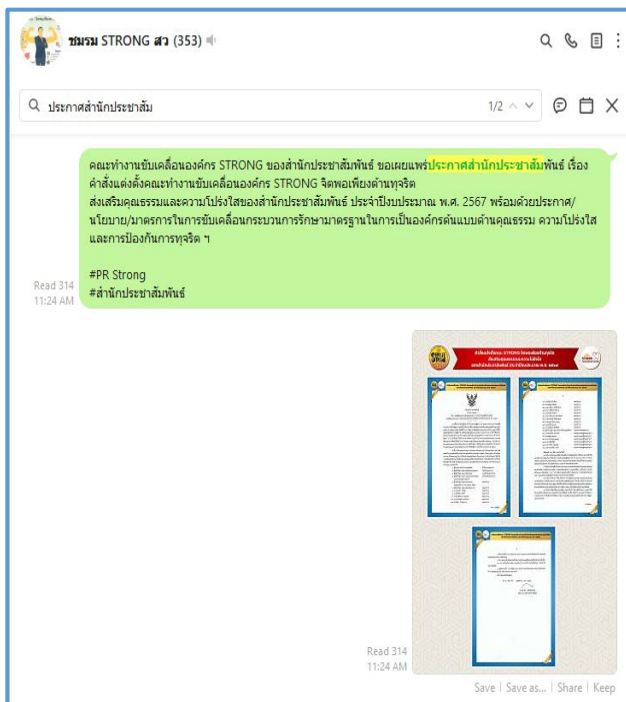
ชมรม STRONG สว (353)

ประกาศสำนักประชาสัม

1/2

คณะทำงานขับเคลื่อนองค์กร STRONG ของสำนักประชาสัมพันธ์ ขอเผยแพร่ประกาศสำนักประชาสัมพันธ์ เรื่อง คำสั่งแต่งตั้งคณะทำงานขับเคลื่อนองค์กร STRONG จิตพอเพียงต้านทุจริต ส่งเสริมคุณธรรมและความโปร่งใสของสำนักประชาสัมพันธ์ ประจำปีงบประมาณ พ.ศ. 2567 พร้อมด้วยประกาศ/นโยบาย/มาตรการในการขับเคลื่อนกระบวนการรักษามาตรฐานในการเป็นองค์กรต้นแบบด้านคุณธรรม ความโปร่งใส และการป้องกันการทุจริต ฯ

#PR Strong
#สำนักประชาสัมพันธ์

Read 314
11:24 AM

Read 314
11:24 AM

Save | Save as... | Share | Keep